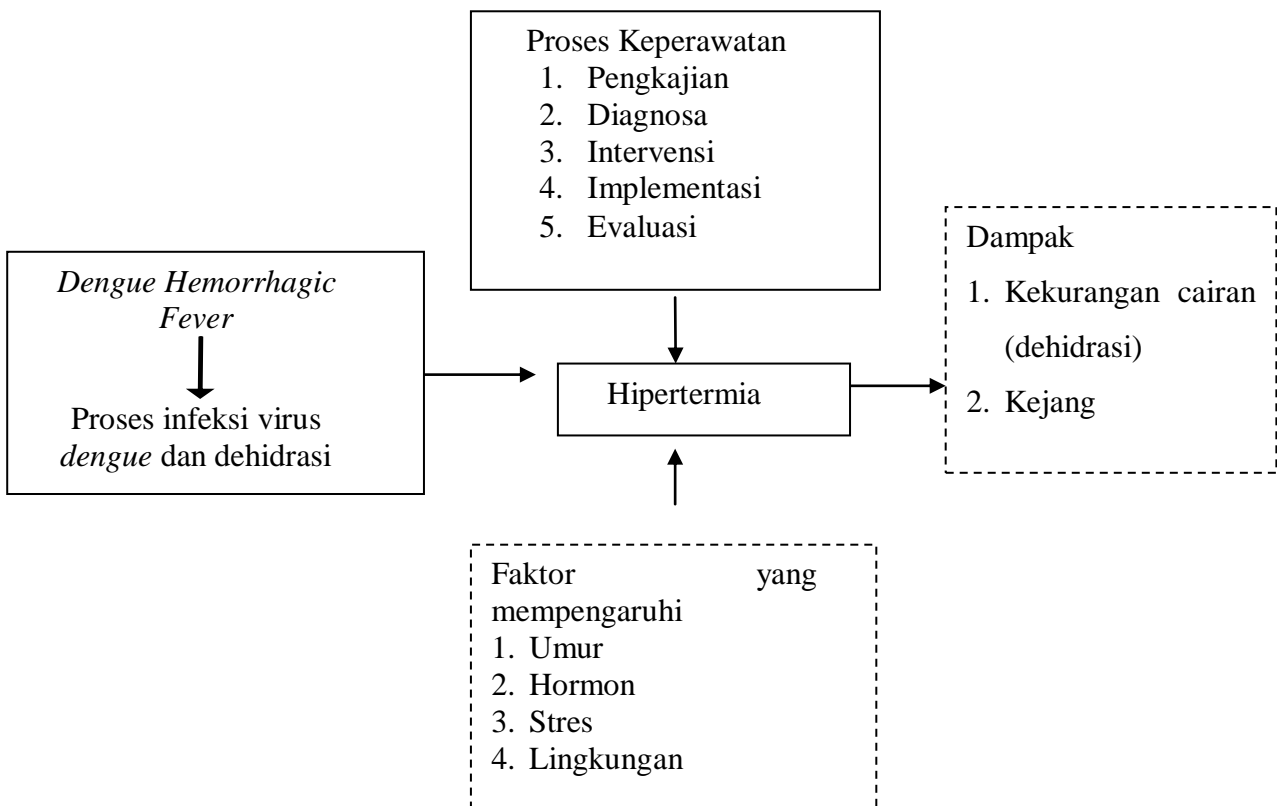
Proses Keperawatan
1. Pengkajian
2. Diagnosa
3. Intervensi
4. Implementasi
5. Evaluasi

Dengue Hemorrhagic Fever

Proses infeksi virus dengue dan dehidrasi

Hipertermia

Dampak
1. Kekurangan cairan (dehidrasi)
2. Kejang

Faktor yang mempengaruhi
1. Umur
2. Hormon
3. Stres
4. Lingkungan